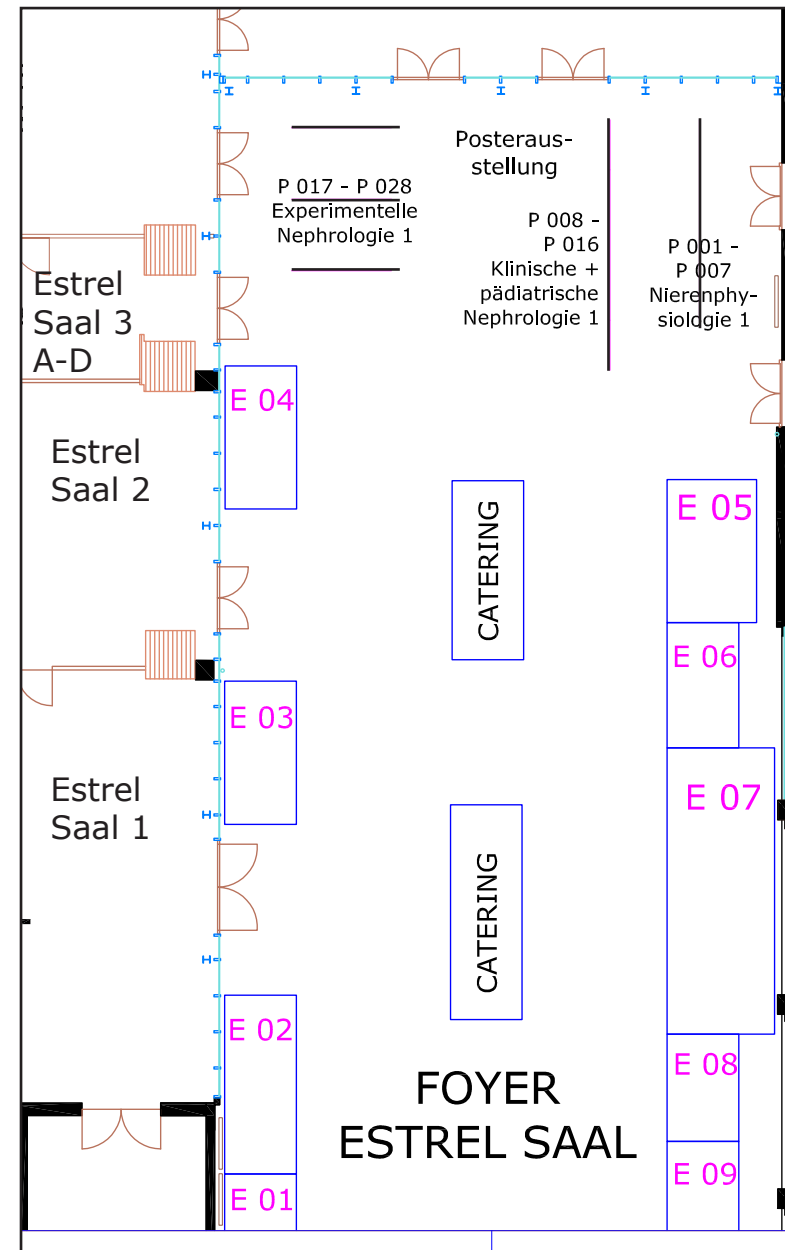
Posterausstellung

P 017 - P 028
Experimentelle
Nephrologie 1

P 008 -
P 016
Klinische +
pädiatrische
Nephrologie 1

P 001 -
P 007
Nierenphysiologie 1

Estrel
Saal 3
A-D

Estrel
Saal 2

Estrel
Saal 1

E 04

E 05

E 06

E 07

E 03

E 02

E 01

E 08

E 09

CATERING

CATERING

FOYER
ESTREL SAAL